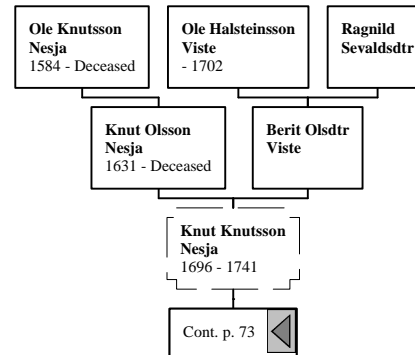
**Ole Knutsson Nesja**
1584 - Deceased

**Ole Halsteinsson Viste**
- 1702

**Ragnild Sevaldsdtr**

**Knut Olsson Nesja**
1631 - Deceased

**Berit Olsdtr Viste**

**Knut Knutsson Nesja**
1696 - 1741

Cont. p. 73